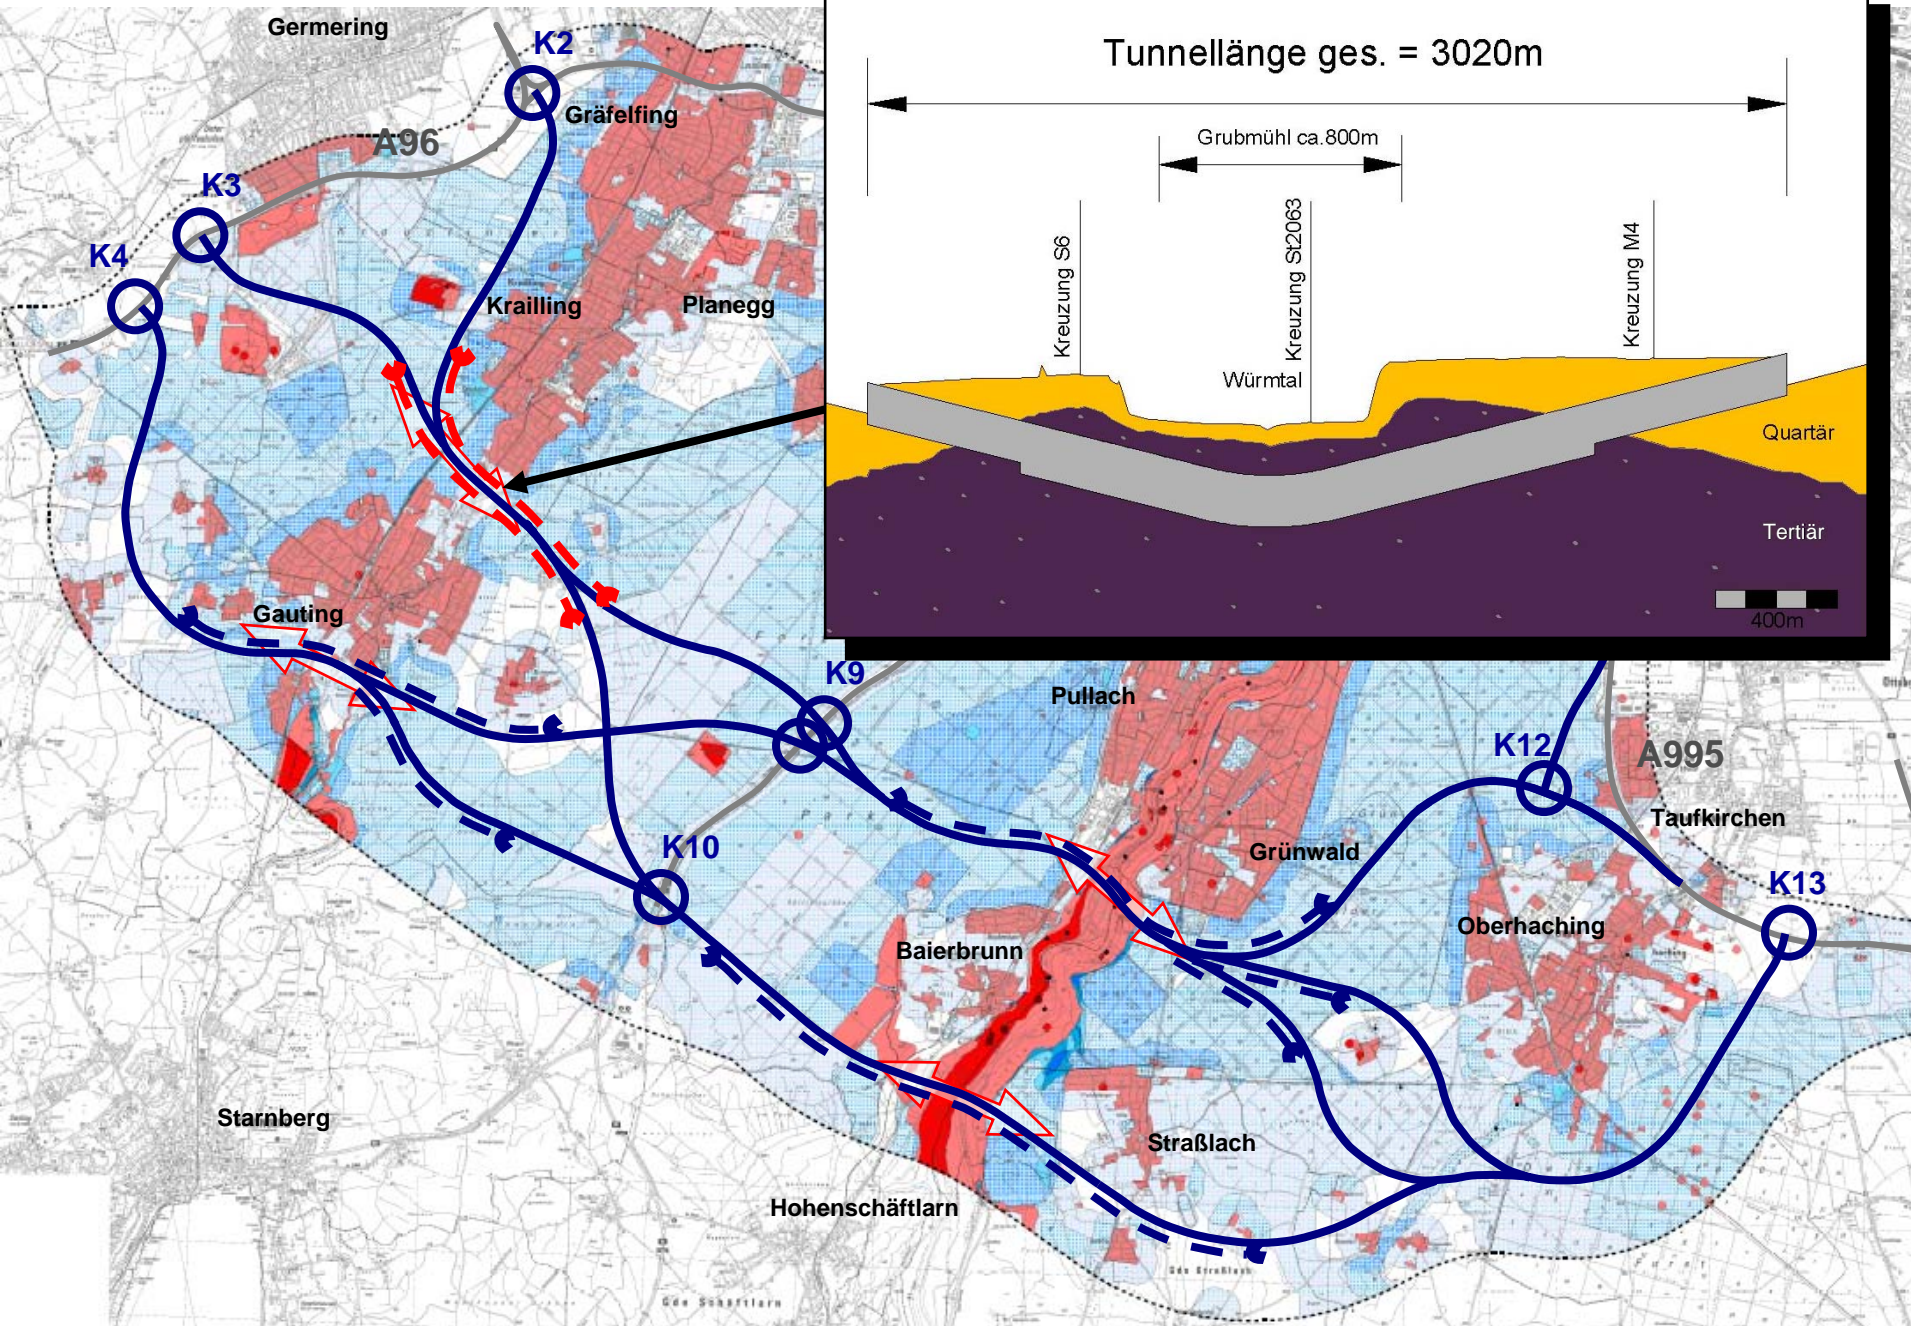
Germering
K2
Gräfelfing
A96
K3
K4
Krailling
Planegg

Tunnellänge ges. = 3020m
Grubmühl ca.800m
Kreuzung S6
Kreuzung St2063
Kreuzung M4
Würmtal
Quartär
Tertiär
400m

Gauting
K9
Pullach
K12
A995
Taufkirchen
K10
Grünwald
K13
Oberhaching
Baierbrunn
Starnberg
Straßlach
Hohenschäftlarn